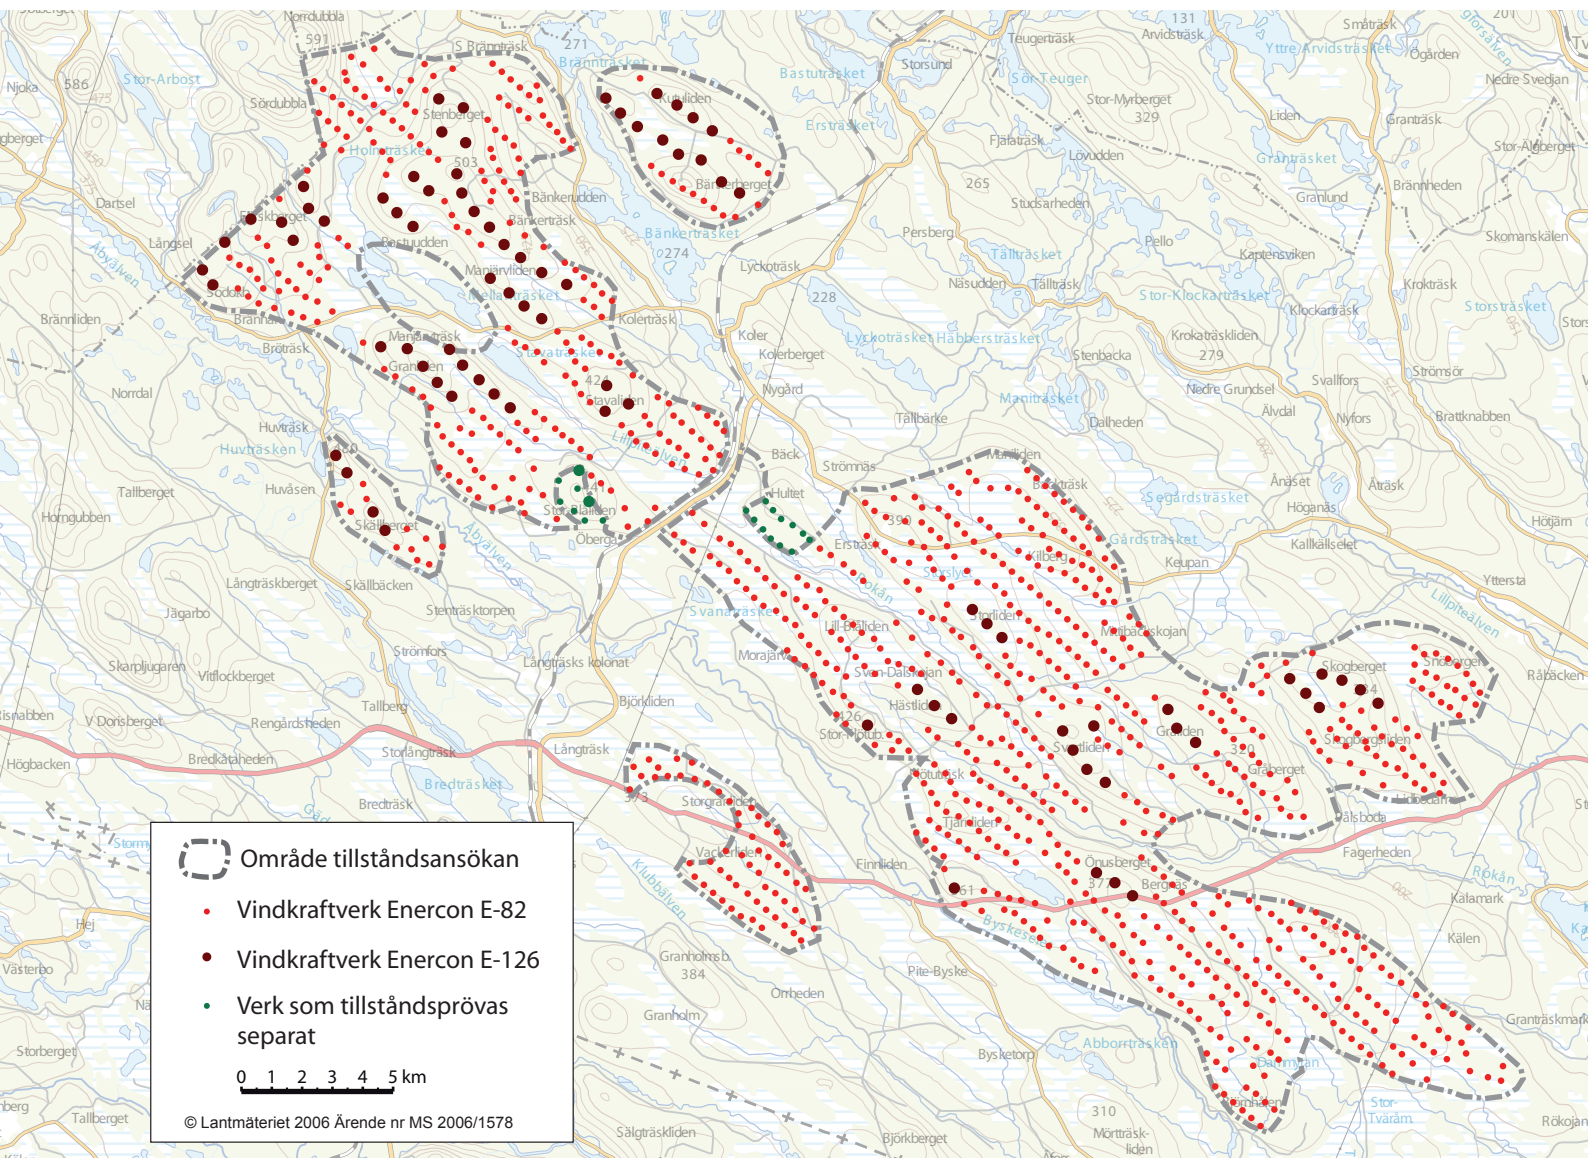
Område tillståndsansökan
Vindkraftverk Enercon E-82
Vindkraftverk Enercon E-126
Verk som tillståndsprövas separat

0 1 2 3 4 5 km

© Lantmäteriet 2006 Ärende nr MS 2006/1578

Norrdubbla
591
S Brännträsk
271
Brännträsket
Bastuträsket
Storsund
Teugerträsk
131
Arvidsträsk
Småträsk
Ytre Arvidsträsket
Ögården
Nedre Svedjan
Njoka
586
Stor-Arbost
Sördubbla
Stenberget
Kutuliden
Erstrasket
Sör Teuger
Stor-Myrberget
329
Liden
Granträsk
Holmträsket
503
Bänkeruddén
Bänkerträsk
Bänkerberget
Fjälaträsk
Lövudden
Granträsket
Stor-Allberget
Dartsel
Granlund
Brännheden
265
Studsarheden
Långsel
Bergudden
Bänkerträsket
274
Persberg
Tallträsket
Pello
Skomanskälen
Manjärvliden
Lyckoträsk
Näsudden
Tallträsk
Kaptensviken
Kroktäsk
Brännliden
Mellanträsket
228
Stor-Klockarträsket
Klockarträsk
Storsträsket
Koler
Kolerträsk
Lyckoträsket
Habberstrasket
Krokaträskliden
279
Brännan
Manjärträsk
Koberget
Stenbacka
Svallfors
Strömsör
Broträsk
Grantjärn
Nygård
Nedre Grundsel
Norrdal
424
Stavaliden
Manisträsket
Älvdal
Nyfors
Brattknabben
Huvträsk
Huvträsken
Tallbärke
Dalheden
Bäck
Mörttliden
Strömnäs
Åträsk
Tallberget
Huvåsen
Hultet
Bakträsk
Åsaset
Segårdsträsket
Hornggubben
Skällberget
Storbäliden
Öberga
Erstrask
399
Höganäs
Hötjärn
Kilberg
Gårdsträsket
Kallkälselet
Keupan
Långträskberget
Skällbäcken
Ersträsk
Ytterstä
Jägarbo
Stenträsktorpen
Svanaträsket
Stordiden
Mörbäckskojan
Lill-Bålliden
Lillpiteälven
Skarpljugaren
Vitflockberget
Strömfors
Långträsks kolonat
Morajärv
Svan-Dalskojan
Skogberget
Snöberget
Räbäcken
Risnabben
V Dorisberget
Tallberg
Björkliden
Hästliden
Rengårdsheden
126
Stor-Plotub
Grädden
Svaltliden
320
Skogberghiden
Högbacken
Bredkätaheden
Storlångträsk
Långträsk
Gräberget
Lotuträsk
373
Bredträsket
Storgrabiden
Bredträsk
Älvsbyn
Tjanliden
Älsboda
Storm
Vackerliden
Finnliden
Önusberget
Fagerheden
Klubbälven
Bergnäs
Hej
Kalamark
Västerbo
Byskeälven
Granholmsb.
384
Pite-Byske
Kälen
Orrheden
Granholm
Grantraskmark
Storberget
Bysketorp
Abborrträsken
Dammån
Tallberget
310
Storträsken
Stor-Tväräm
Mörtträskliden
Sälgträskliden
Björkberget
Rökojan
Abyälven
Rokån